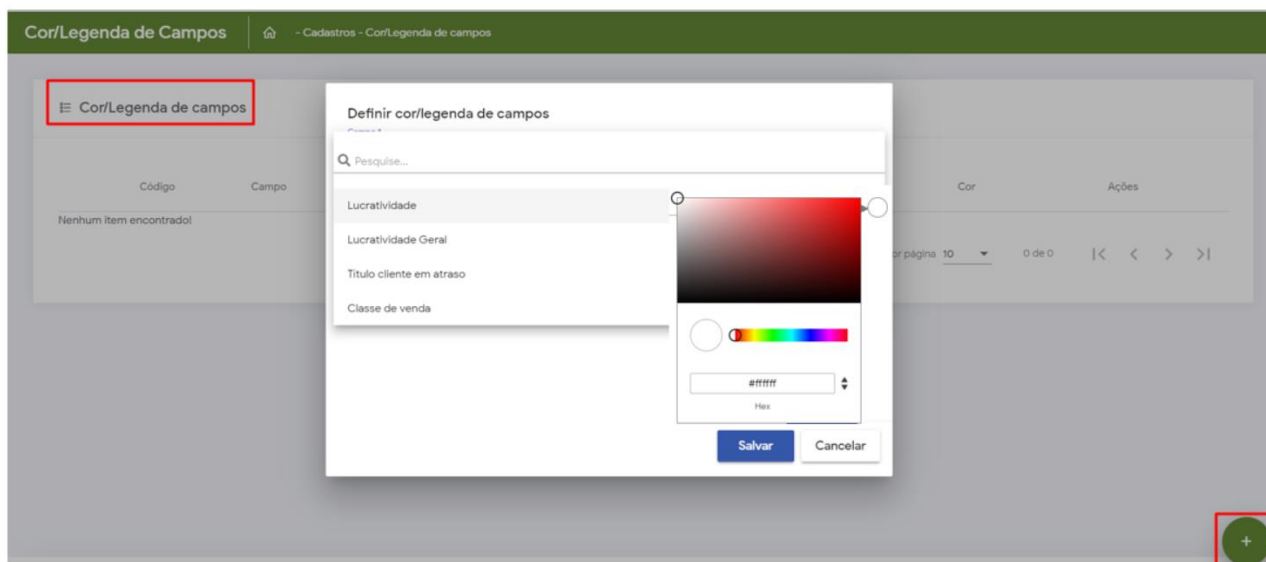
Cor/Legenda de Campos - Cadastros - Cor/Legenda de campos

Cor/Legenda de campos

Código Campo Cor Ações

Nenhum item encontrado!

or página 10 0 de 0

Definir cor/legenda de campos

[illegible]

Pesquise...

Lucratividade

Lucratividade Geral

Título cliente em atraso

Classe de venda

#ffffff

Hex

Salvar Cancelar

+